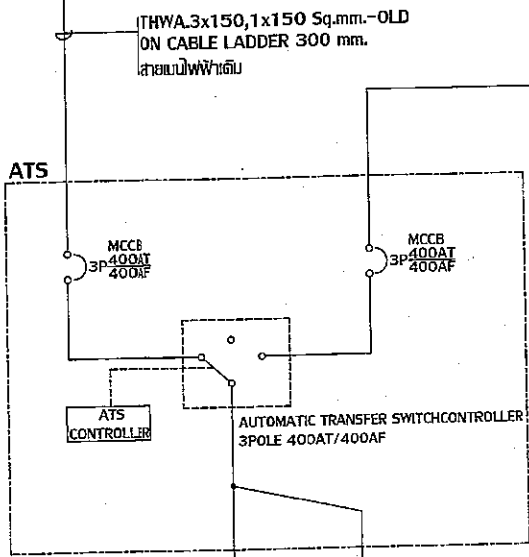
THWA.3x150,1x150 Sq.mm.-OLD
ON CABLE LADDER 300 mm.
สายเมนไฟฟ้าเดิม

ATS

MCCB
3P $\frac{400AT}{400AF}$

MCCB
3P $\frac{400AT}{400AF}$

ATS
CONTROLLER

AUTOMATIC TRANSFER SWITCHCONTROLLER
3POLE 400AT/400AF